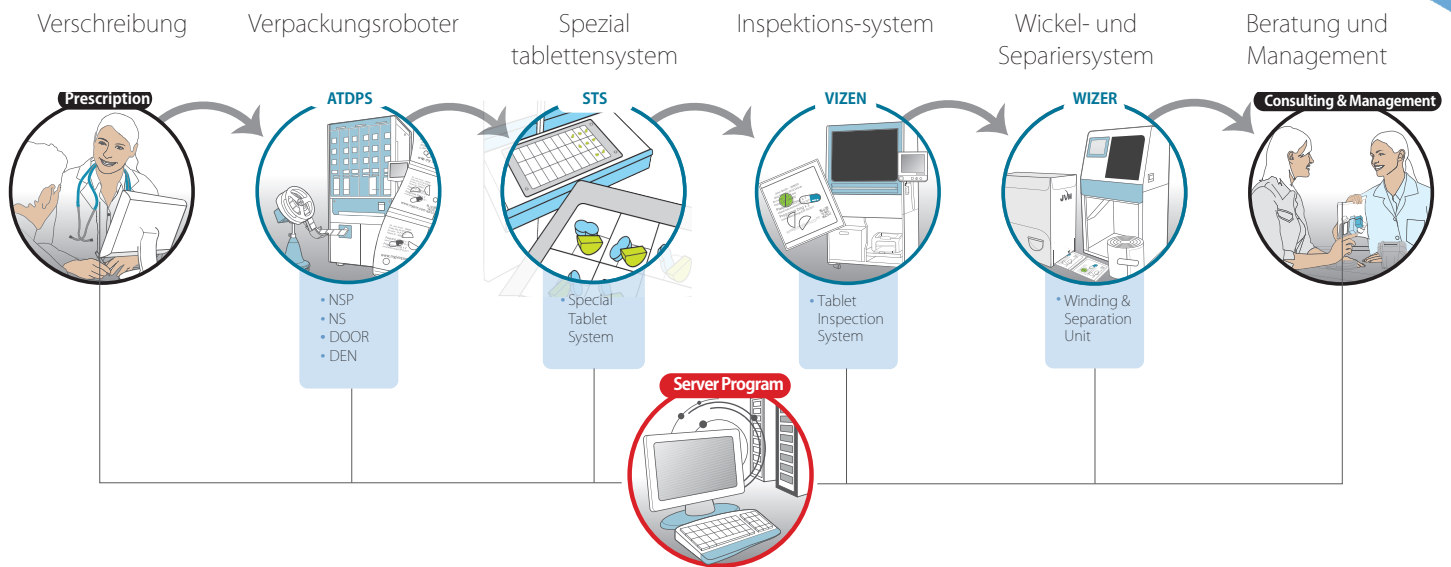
Verschreibung

Prescription

Verpackungsroboter

ATDPS

• NSP
• NS
• DOOR
• DEN

Spezial tablettensystem

STS

• Special Tablet System

Inspektions-system

VIZEN

• Tablet Inspection System

Wickel- und Separiersystem

WIZER

• Winding & Separation Unit

Beratung und Management

Consulting & Management

Server Program